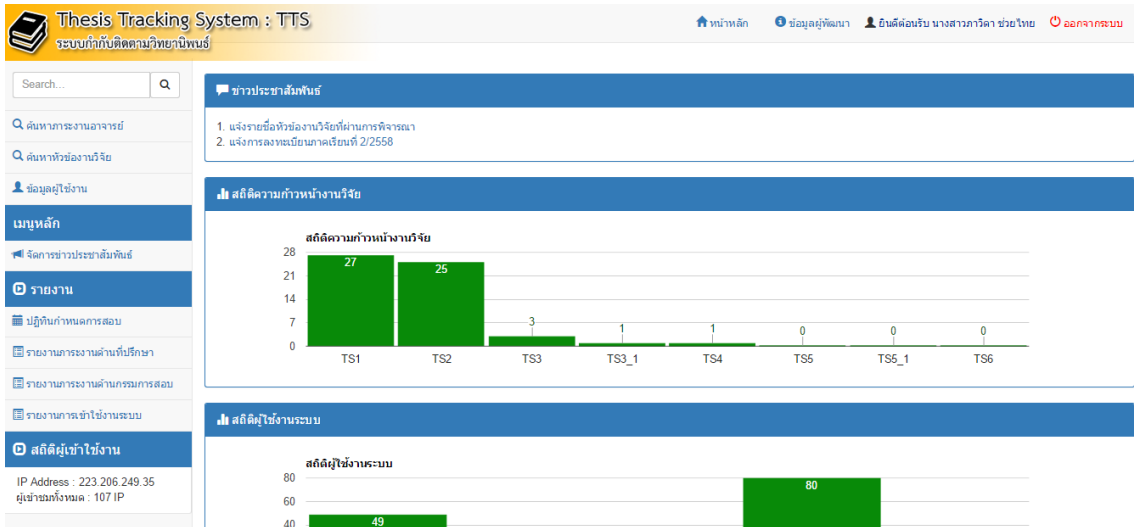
Thesis Tracking System : TTS
ระบบกำกับติดตามวิทยานิพนธ์

หน้าหลัก ข้อมูลผู้พัฒนา ยินดีต้อนรับ นางสาวภาวิดา ช่วยไทย ออกจากระบบ

Search...

ค้นหาภาระงานอาจารย์
ค้นหาหัวข้องานวิจัย
ข้อมูลผู้ใช้งาน

เมนูหลัก
จัดการข่าวประชาสัมพันธ์

รายงาน
ปฏิทินกำหนดการสอบ
รายงานภาระงานด้านที่ปรึกษา
รายงานภาระงานด้านกรรมการสอบ
รายงานการเข้าใช้งานระบบ

สถิติผู้เข้าใช้งาน
IP Address : 223.206.249.35
ผู้เข้าชมทั้งหมด : 107 IP

ข่าวประชาสัมพันธ์
1. แจ้งรายชื่อหัวข้องานวิจัยที่ผ่านการพิจารณา
2. แจ้งการลงทะเบียนภาคเรียนที่ 2/2558

สถิติความก้าวหน้างานวิจัย

สถิติความก้าวหน้างานวิจัย
28
21
14
7
0
27 25 3 1 1 0 0 0
TS1 TS2 TS3 TS3_1 TS4 TS5 TS5_1 TS6

สถิติผู้ใช้งานระบบ

สถิติผู้ใช้งานระบบ
80
60
40
49
80